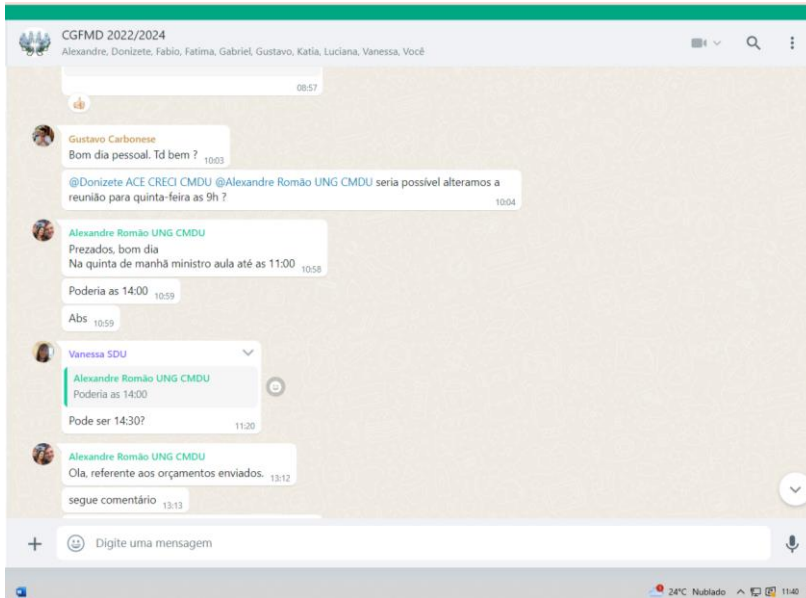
CGFMD 2022/2024
Alexandre, Donizete, Fabio, Fatima, Gabriel, Gustavo, Katia, Luciana, Vanessa, Você

08:57

Gustavo Carbonese
Bom dia pessoal. Td bem ? 10:03

@Donizete ACE CRECI CMDU @Alexandre Romão UNG CMDU seria possível alteramos a reunião para quinta-feira as 9h ? 10:04

Alexandre Romão UNG CMDU
Prezados, bom dia
Na quinta de manhã ministro aula até as 11:00 10:58

Poderia as 14:00 10:59

Abs 10:59

Vanessa SDU
Alexandre Romão UNG CMDU
Poderia as 14:00

Pode ser 14:30? 11:20

Alexandre Romão UNG CMDU
Ola, referente aos orçamentos enviados. 13:12

segue comentário 13:13

Digite uma mensagem

24°C Nublado 11:40